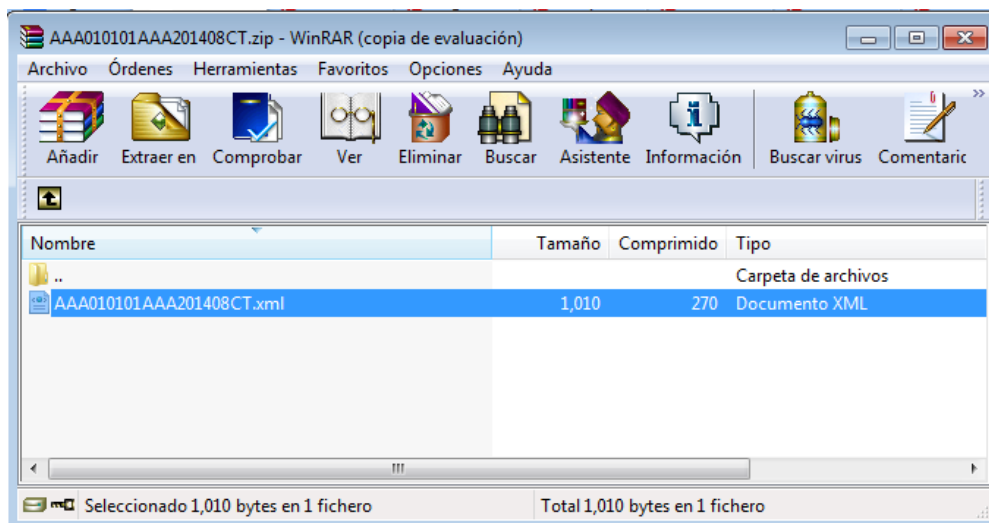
AAA010101AAA201408CT.zip - WinRAR (copia de evaluación)

Archivo Órdenes Herramientas Favoritos Opciones Ayuda

Añadir Extraer en Comprobar Ver Eliminar Buscar Asistente Información Buscar virus Comentario

| Nombre | Tamaño | Comprimido | Tipo |
|---|---|---|---|
| .. | | | Carpeta de archivos |
| AAA010101AAA201408CT.xml | 1,010 | 270 | Documento XML |

Seleccionado 1,010 bytes en 1 fichero

Total 1,010 bytes en 1 fichero